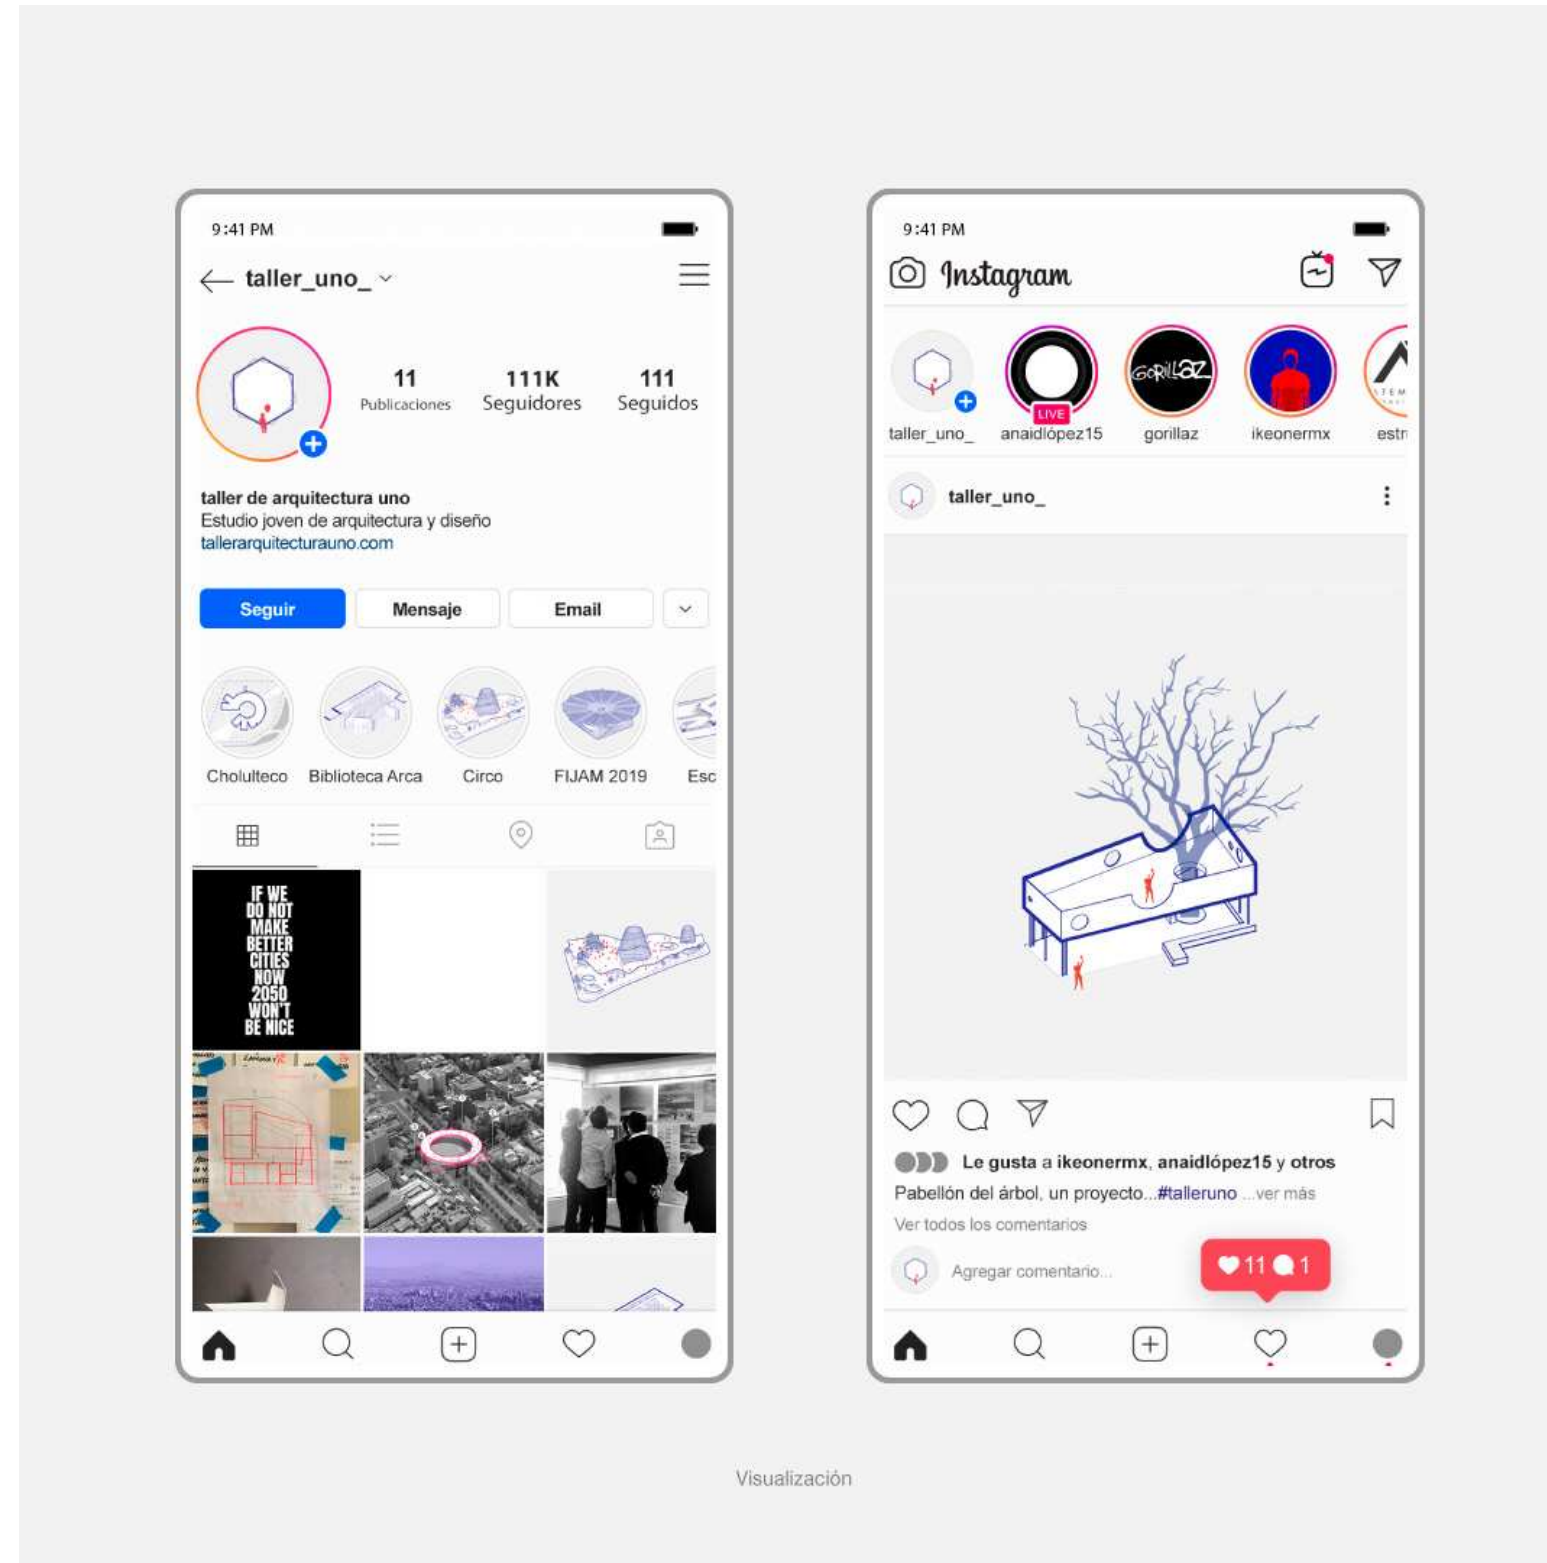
9:41 PM

taller_uno_

11 Publicaciones
111K Seguidores
111 Seguidos

taller de arquitectura uno
Estudio joven de arquitectura y diseño
tallerarquitecturauno.com

Seguir
Mensaje
Email

Cholulteco
Biblioteca Arca
Circo
FIJAM 2019
Esc

IF WE DO NOT MAKE BETTER CITIES NOW 2050 WON'T BE NICE

9:41 PM

Instagram

taller_uno_
LIVE
anaidlópez15
gorillaz
ikeonermx
estr

taller_uno_

Le gusta a ikeonermx, anaidlópez15 y otros
Pabellón del árbol, un proyecto...#talleruno ...ver más
Ver todos los comentarios
Agregar comentario...
11 1

Visualización